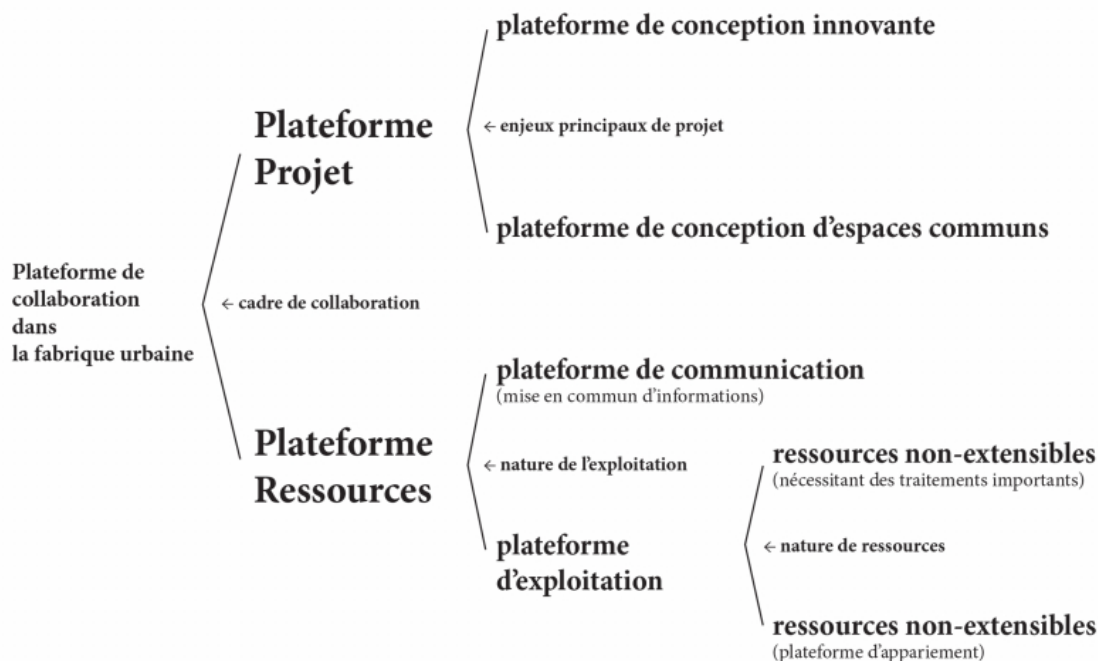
Plateforme de collaboration dans la fabrique urbaine

← cadre de collaboration

Plateforme Projet

← enjeux principaux de projet

plateforme de conception innovante

plateforme de conception d'espaces communs

Plateforme Ressources

← nature de l'exploitation

plateforme de communication
(mise en commun d'informations)

plateforme d'exploitation

← nature de ressources

ressources non-extensibles
(nécessitant des traitements importants)

ressources non-extensibles
(plateforme d'appariement)